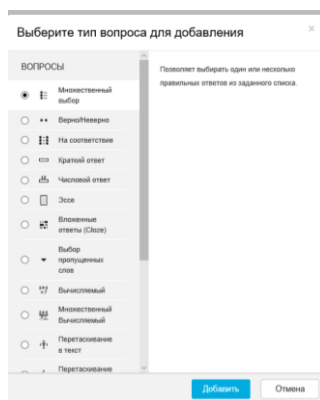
Выберите тип вопроса для добавления

×

ВОПРОСЫ

Множественный выбор

Верно/Неверно

На соответствие

Краткий ответ

Числовой ответ

Эссе

Вложенные ответы (Cloze)

Выбор пропущенных слов

Вычисляемый

Множественный Вычисляемый

Перетаскивание в текст

Перетаскивание

Позволяет выбирать один или несколько правильных ответов из заданного списка.

Добавить

Отмена